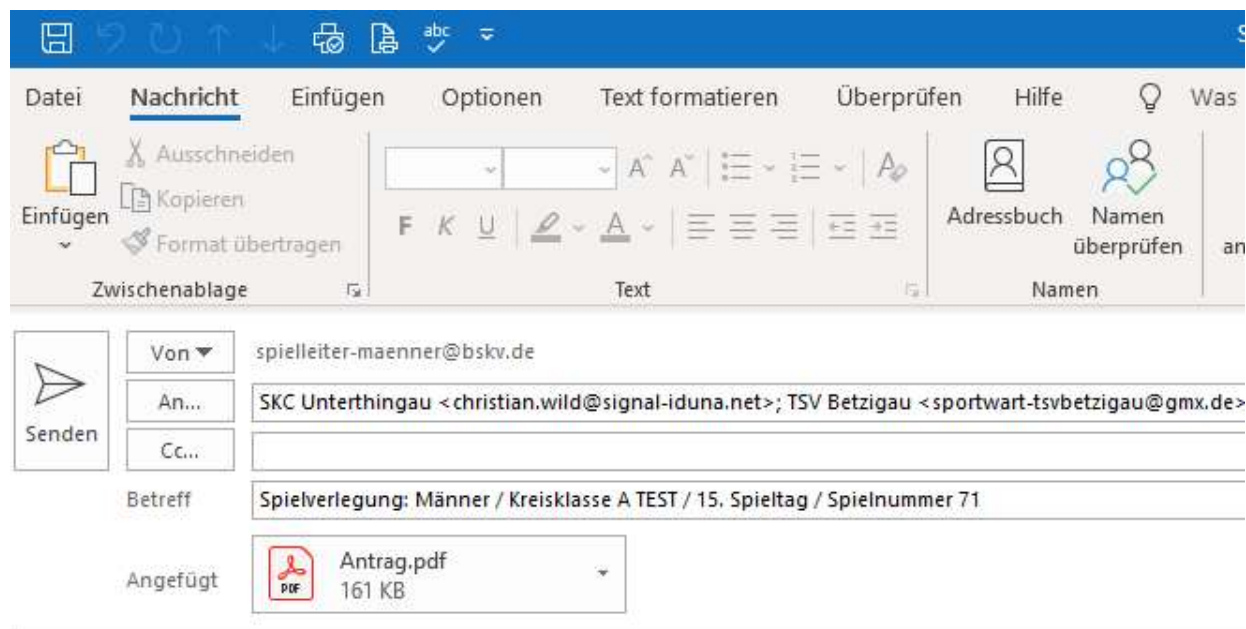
S

Datei Nachricht Einfügen Optionen Text formatieren Überprüfen Hilfe Was

Einfügen
Ausschneiden
Kopieren
Format übertragen
Zwischenablage

F K U
Text

Adressbuch
Namen überprüfen
Namen

an

Senden
Von
spielleiter-maenner@bskv.de
An...
SKC Unterthingau <christian.wild@signal-iduna.net>; TSV Betzigau <sportwart-tsvbetzigau@gmx.de>
Cc...
Betreff
Spielverlegung: Männer / Kreisklasse A TEST / 15. Spieltag / Spielnummer 71
Angefügt
PDF
Antrag.pdf
161 KB